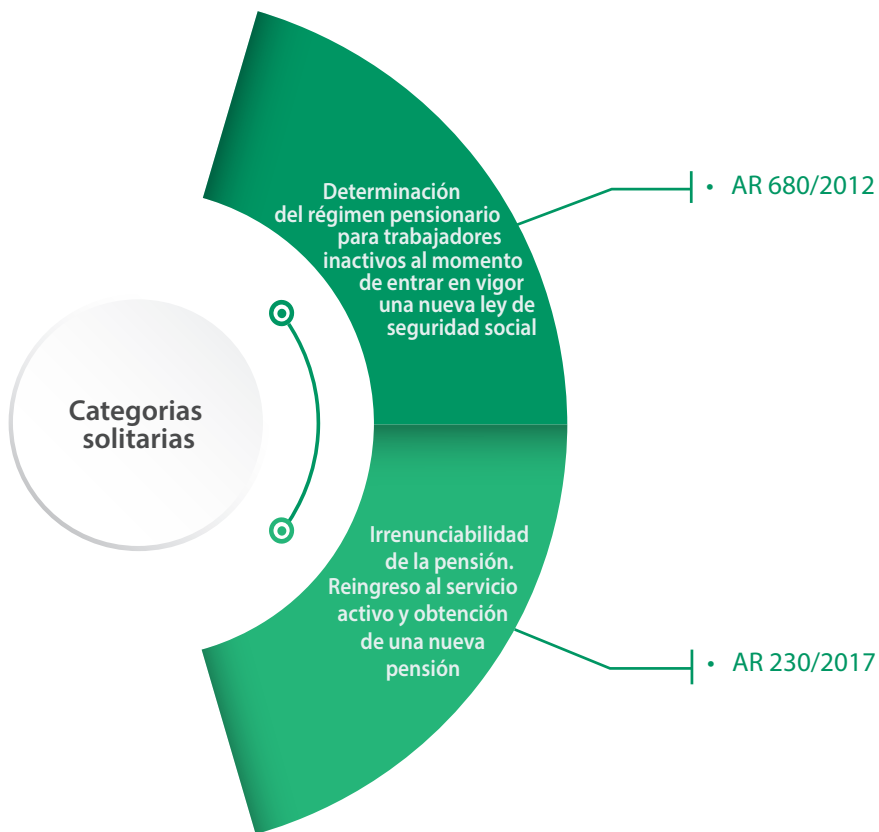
Categorias solitarias

Determinación del régimen pensionario para trabajadores inactivos al momento de entrar en vigor una nueva ley de seguridad social

• AR 680/2012

Irrenunciabilidad de la pensión. Reingreso al servicio activo y obtención de una nueva pensión

• AR 230/2017